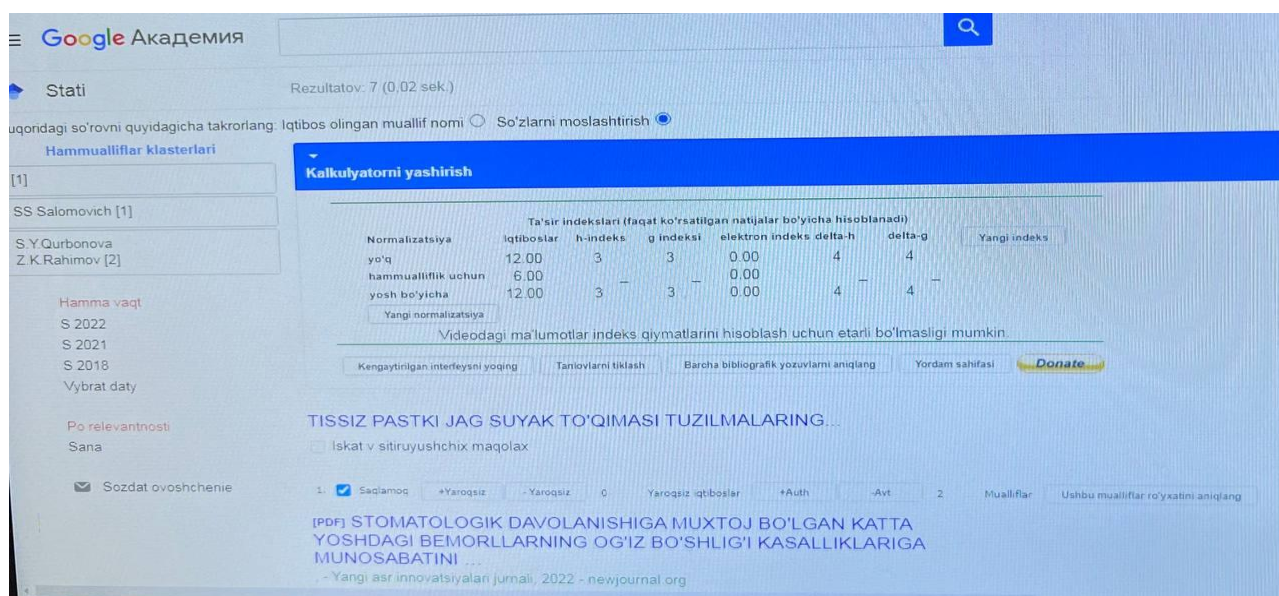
≡ Google Академия

Stati

Rezultatov: 7 (0,02 sek.)

uqoridagi so'rovni quyidagicha takrorlang: Iqtibos olingan muallif nomi ○ So'zlarni moslashtirish ◉

Hammualliflar klasterlari

[1]

SS Salomovich [1]

S.Y.Qurbonova
Z.K.Rahimov [2]

Hamma vaqt
S 2022
S 2021
S 2018
Vybrat daty

Po relevantnosti
Sana

Sozdat ovoshchenie

Kalkulyatorni yashirish

Ta'sir indekslari (faqat ko'rsatilgan natijalar bo'yicha hisoblanadi)

| Normalizatsiya | Iqtiboslar | h-indeks | g indeksi | elektron indeks | delta-h | delta-g |
|---|---|---|---|---|---|---|
| yo'q | 12.00 | 3 | 3 | 0.00 | 4 | 4 |
| hammualliflik uchun | 6.00 | – | – | 0.00 | – | – |
| yosh bo'yicha | 12.00 | 3 | 3 | 0.00 | 4 | 4 |

Yangi indeks

Yangi normalizatsiya

Videodagi ma'lumotlar indeks qiymatlarini hisoblash uchun etarli bo'lmasligi mumkin.

Kengaytirilgan interfeysni yoqing | Tanlovlarni tiklash | Barcha bibliografik yozuvlarni aniqlang | Yordam sahifasi | Donate

TISSIZ PASTKI JAG SUYAK TO'QIMASI TUZILMALARING...

Iskat v sitiruyushchix maqolax

1. Saqlamoq | +Yaroqsiz | -Yaroqsiz | 0 | Yaroqsiz iqtiboslar | +Auth | -Avt. | 2 | Mualliflar | Ushbu mualliflar ro'yxatini aniqlang

[PDF] STOMATOLOGIK DAVOLANISHIGA MUXTOJ BO'LGAN KATTA YOSHDAGI BEMORLLARNING OG'IZ BO'SHLIG'I KASALLIKLARIGA MUNOSABATINI ...

.. - Yangi asr innovatsiyalari jurnali, 2022 - newjournal.org